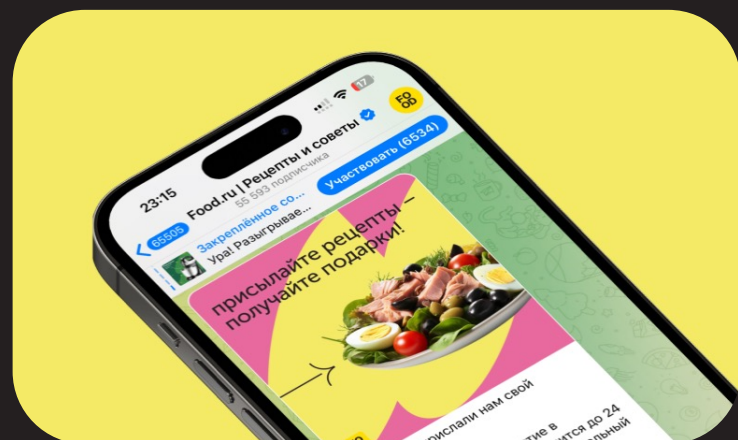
23:15

17

FO OD

65505

Food.ru | Рецепты и советы

55 593 подписчика

Участвовать (6534)

Закреплённое со...

Ура! Разыгрывае...

присылайте рецепты – получайте подарки!

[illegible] прислали нам свой

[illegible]тие в

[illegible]тся до 24

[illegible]альный